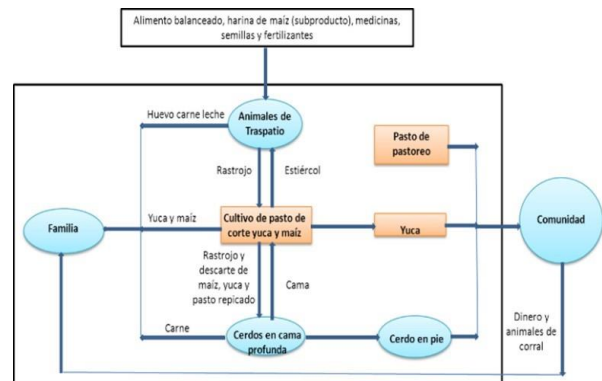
Alimento balanceado, harina de maíz (subproducto), medicinas, semillas y fertilizantes

Huevo carne leche

Animales de Traspatio

Pasto de pastoreo

Rastrojo

Estiércol

Yuca y maíz

Familia

Cultivo de pasto de corte yuca y maíz

Yuca

Comunidad

Rastrojo y descarte de maíz, yuca y pasto repicado

Cama

Carne

Cerdos en cama profunda

Cerdo en pie

Dinero y animales de corral